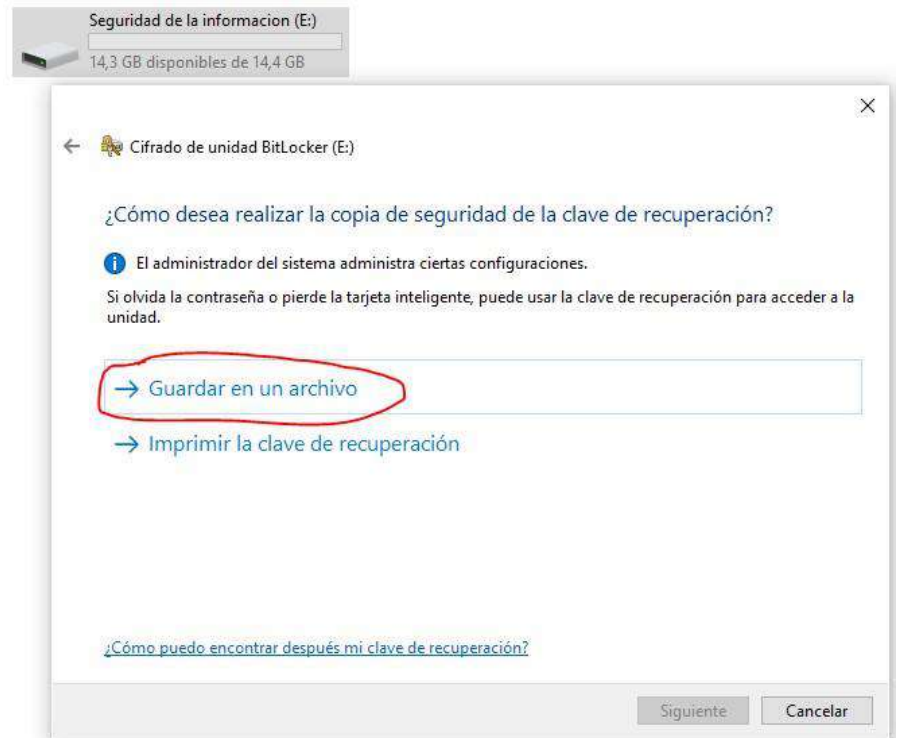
Seguridad de la informacion (E:)
14,3 GB disponibles de 14,4 GB

×

← Cifrado de unidad BitLocker (E:)

¿Cómo desea realizar la copia de seguridad de la clave de recuperación?

El administrador del sistema administra ciertas configuraciones.

Si olvida la contraseña o pierde la tarjeta inteligente, puede usar la clave de recuperación para acceder a la unidad.

→ Guardar en un archivo

→ Imprimir la clave de recuperación

¿Cómo puedo encontrar después mi clave de recuperación?

Siguiente Cancelar